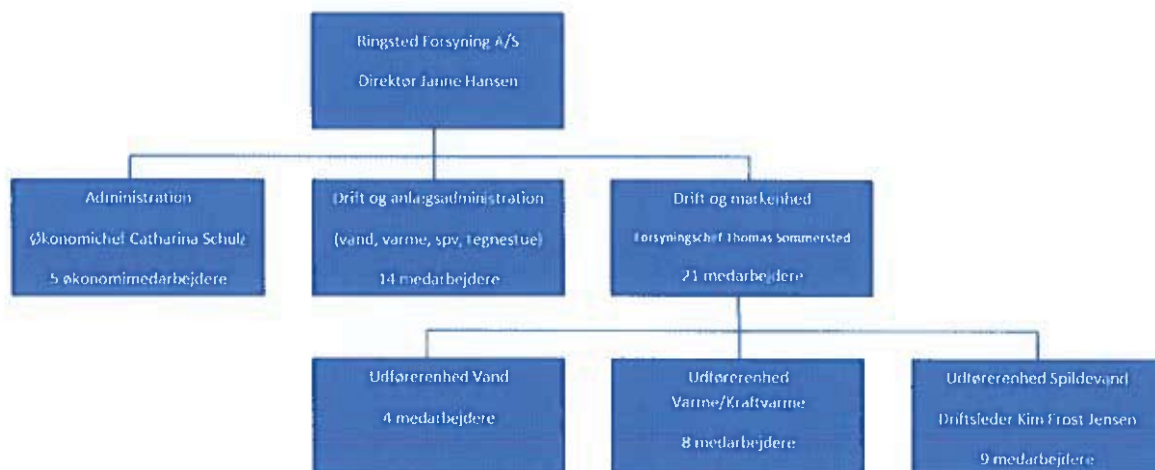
Ringsted Forsyning A/S

Direktør Janne Hansen

Administration

Økonomichef Catharina Schulz

5 økonomimedarbejdere

Drift og anlægsadministration

(vand, varme, spv, Tegnestue)

14 medarbejdere

Drift og markenhed

Forsyningschef Thomas Sommersted

21 medarbejdere

Udførerenhed Vand

4 medarbejdere

Udførerenhed Varme/Kraftvarme

8 medarbejdere

Udførerenhed Spildevand

Driftsleder Kim Frost Jensen

9 medarbejdere